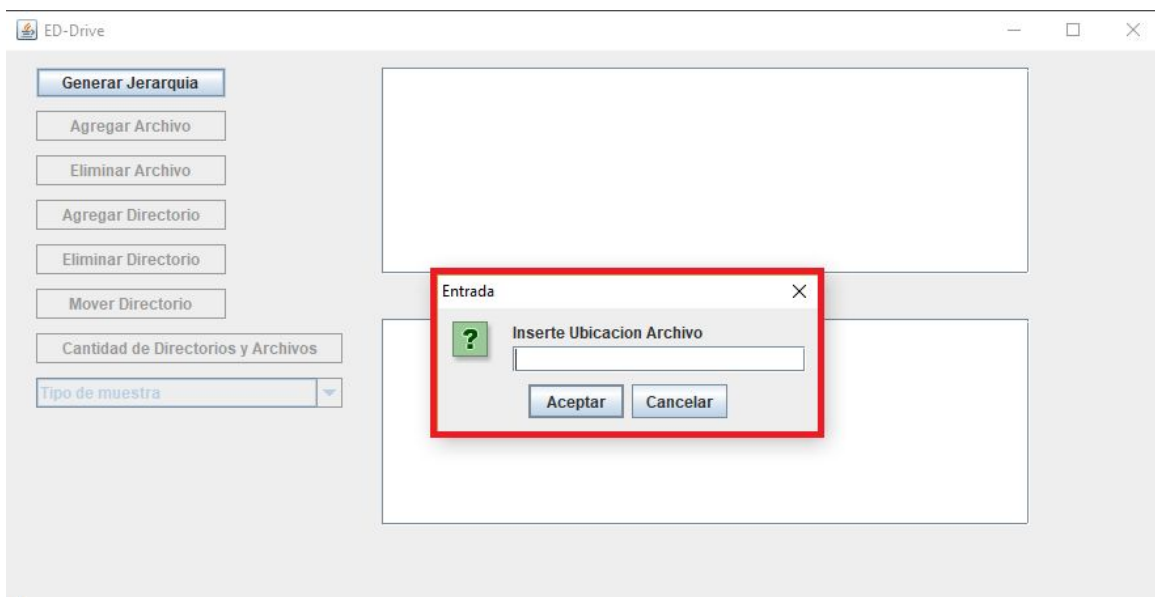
ED-Drive

Generar Jerarquia

Agregar Archivo

Eliminar Archivo

Agregar Directorio

Eliminar Directorio

Mover Directorio

Cantidad de Directorios y Archivos

Tipo de muestra

Entrada

?

Inserte Ubicacion Archivo

Aceptar

Cancelar